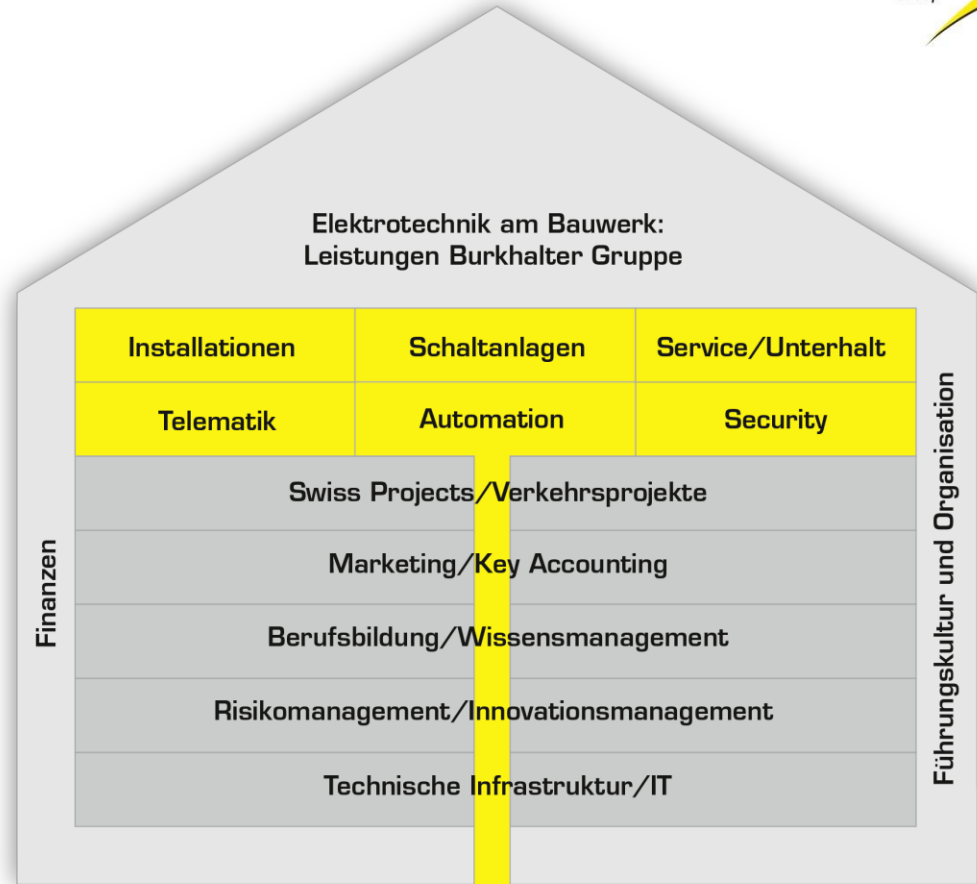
Elektrotechnik am Bauwerk:
Leistungen Burkhalter Gruppe

| Installationen | Schaltanlagen | Service/Unterhalt |
|---|---|---|
| Telematik | Automation | Security |

Swiss Projects/Verkehrsprojekte

Marketing/Key Accounting

Berufsbildung/Wissensmanagement

Risikomanagement/Innovationsmanagement

Technische Infrastruktur/IT

Finanzen

Führungskultur und Organisation